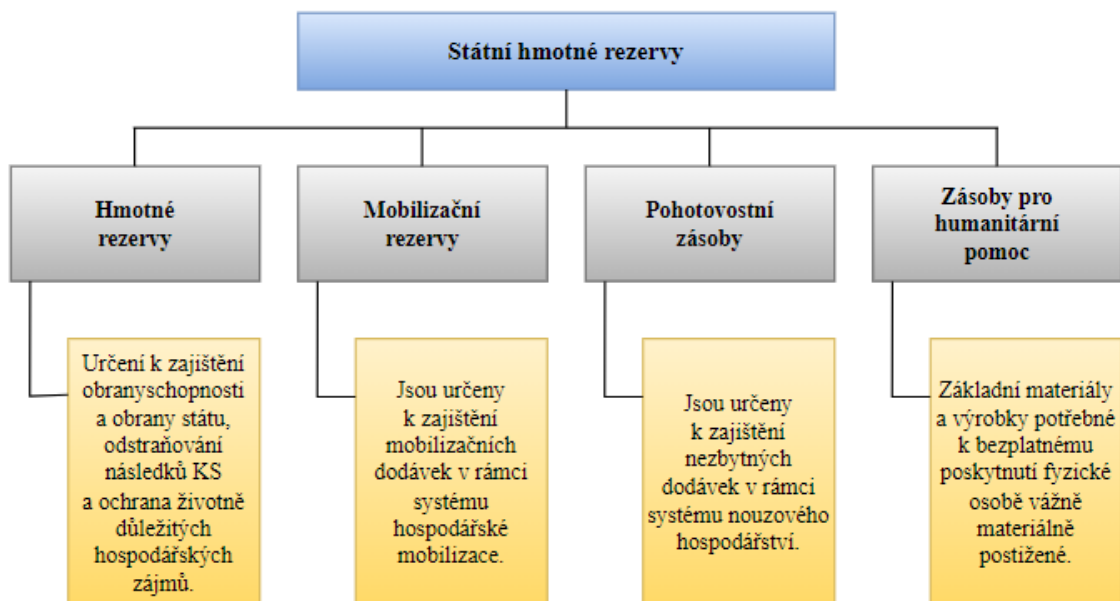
Státní hmotné rezervy

Hmotné rezervy

Určení k zajištění obranyschopnosti a obrany státu, odstraňování následků KS a ochrana životně důležitých hospodářských zájmů.

Mobilizační rezervy

Jsou určeny k zajištění mobilizačních dodávek v rámci systému hospodářské mobilizace.

Pohotovostní zásoby

Jsou určeny k zajištění nezbytných dodávek v rámci systému nouzového hospodářství.

Zásoby pro humanitární pomoc

Základní materiály a výrobky potřebné k bezplatnému poskytnutí fyzické osobě vážně materiálně postižené.